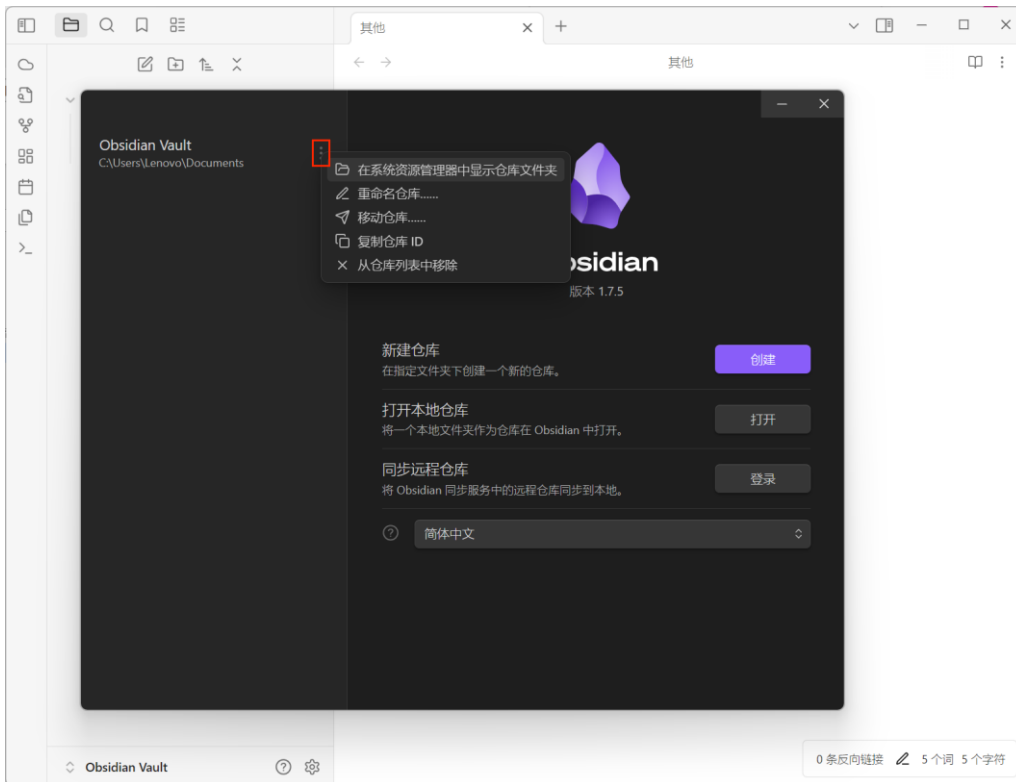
其他

其他

Obsidian Vault
C:\Users\Lenovo\Documents

在系统资源管理器中显示仓库文件夹
重命名仓库......
移动仓库......
复制仓库 ID
从仓库列表中移除

bsidian
版本 1.7.5

新建仓库
在指定文件夹下创建一个新的仓库。
创建

打开本地仓库
将一个本地文件夹作为仓库在 Obsidian 中打开。
打开

同步远程仓库
将 Obsidian 同步服务中的远程仓库同步到本地。
登录

简体中文

Obsidian Vault

0 条反向链接 5 个词 5 个字符